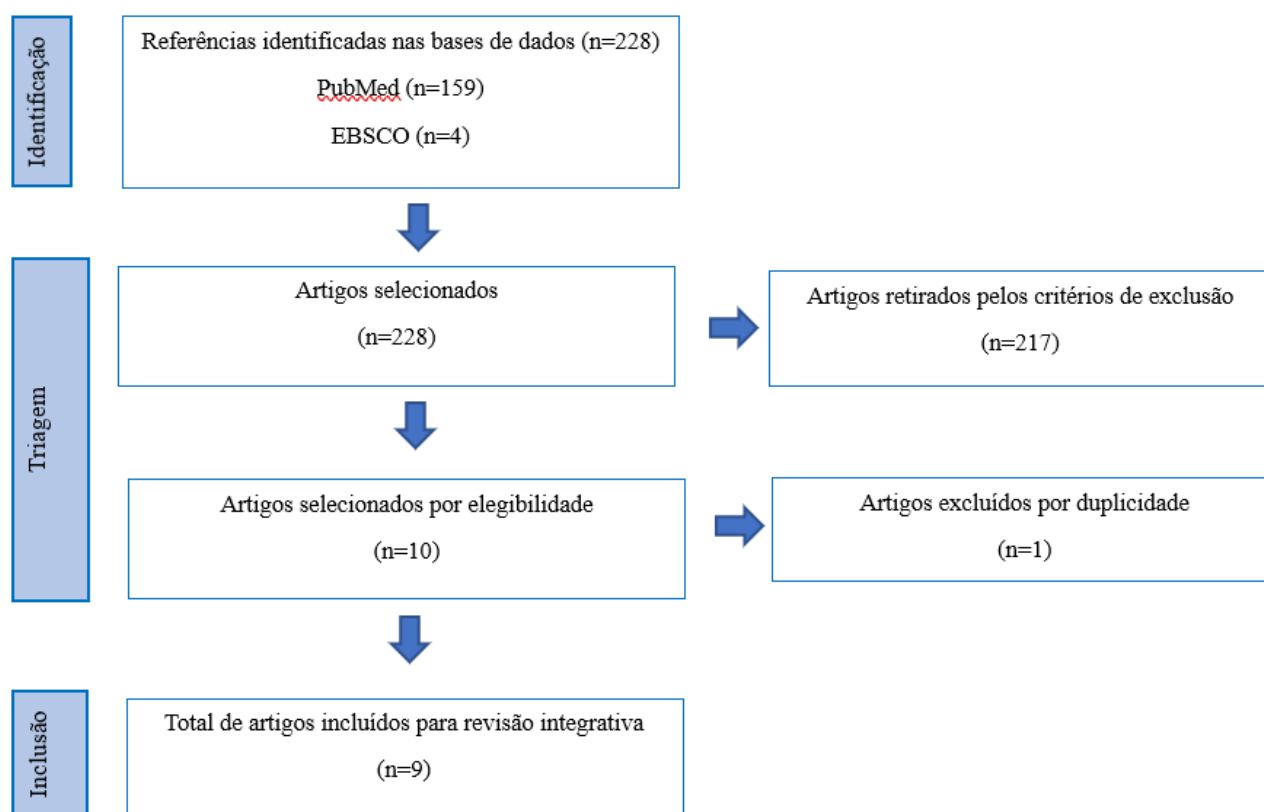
Identificação

Referências identificadas nas bases de dados (n=228)

PubMed (n=159)

EBSCO (n=4)

Triagem

Artigos selecionados

(n=228)

Artigos retirados pelos critérios de exclusão

(n=217)

Artigos selecionados por elegibilidade

(n=10)

Artigos excluídos por duplicidade

(n=1)

Inclusão

Total de artigos incluídos para revisão integrativa

(n=9)